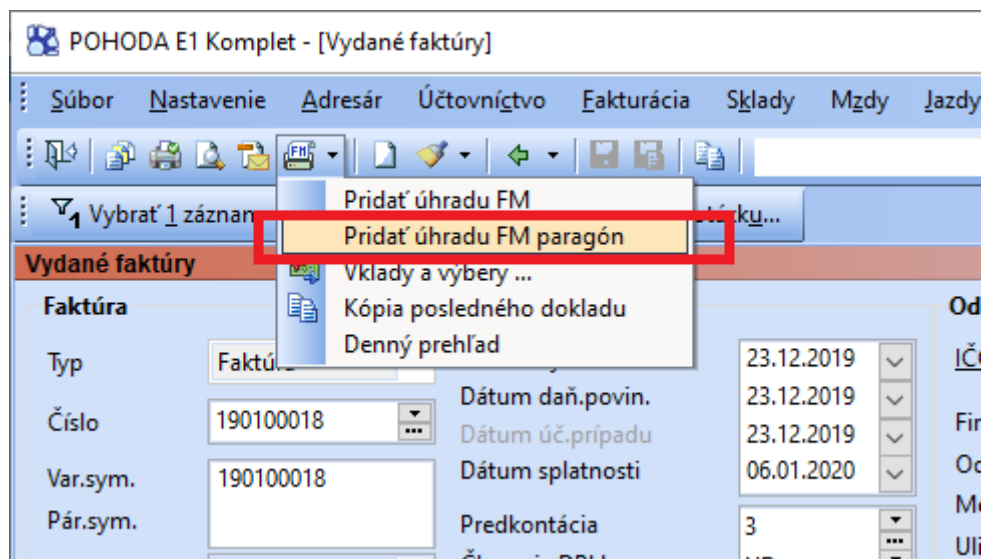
POHODA E1 Komplet - [Vydané faktúry]

Súbor Nastavenie Adresár Účtovníctvo Fakturácia Sklady Mzdy Jazdy

FM

Vybrať 1 záznam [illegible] ôtku...

Pridať úhradu FM
Pridať úhradu FM paragón
Vklady a výbery ...
Kópia posledného dokladu
Denný prehľad

Vydané faktúry

Faktúra

Typ Faktúra

Číslo 190100018

Var.sym. 190100018

Pár.sym.

23.12.2019

Dátum daň.povin. 23.12.2019

Dátum úč.prípadu 23.12.2019

Dátum splatnosti 06.01.2020

Predkontácia 3

Od

IČ

Fi

Od

Me

Ul